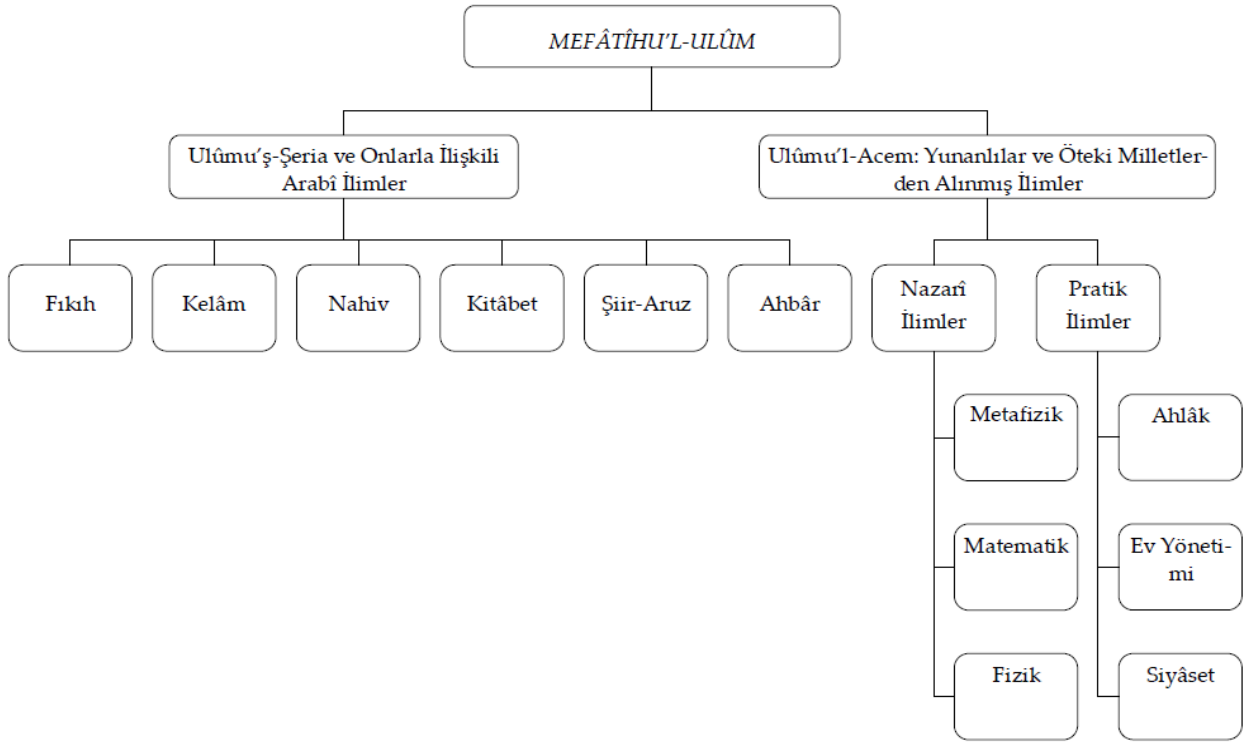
MEFÂTÎHU'L-ULÛM

Ulûmu'ş-Şeria ve Onlarla İlişkili Arabî İlimler

Ulûmu'l-Acem: Yunanlılar ve Öteki Milletlerden Alınmış İlimler

Fıkıh

Kelâm

Nahiv

Kitâbet

Şiir-Aruz

Ahbâr

Nazarî İlimler

Pratik İlimler

Metafizik

Matematik

Fizik

Ahlâk

Ev Yönetimi

Siyâset